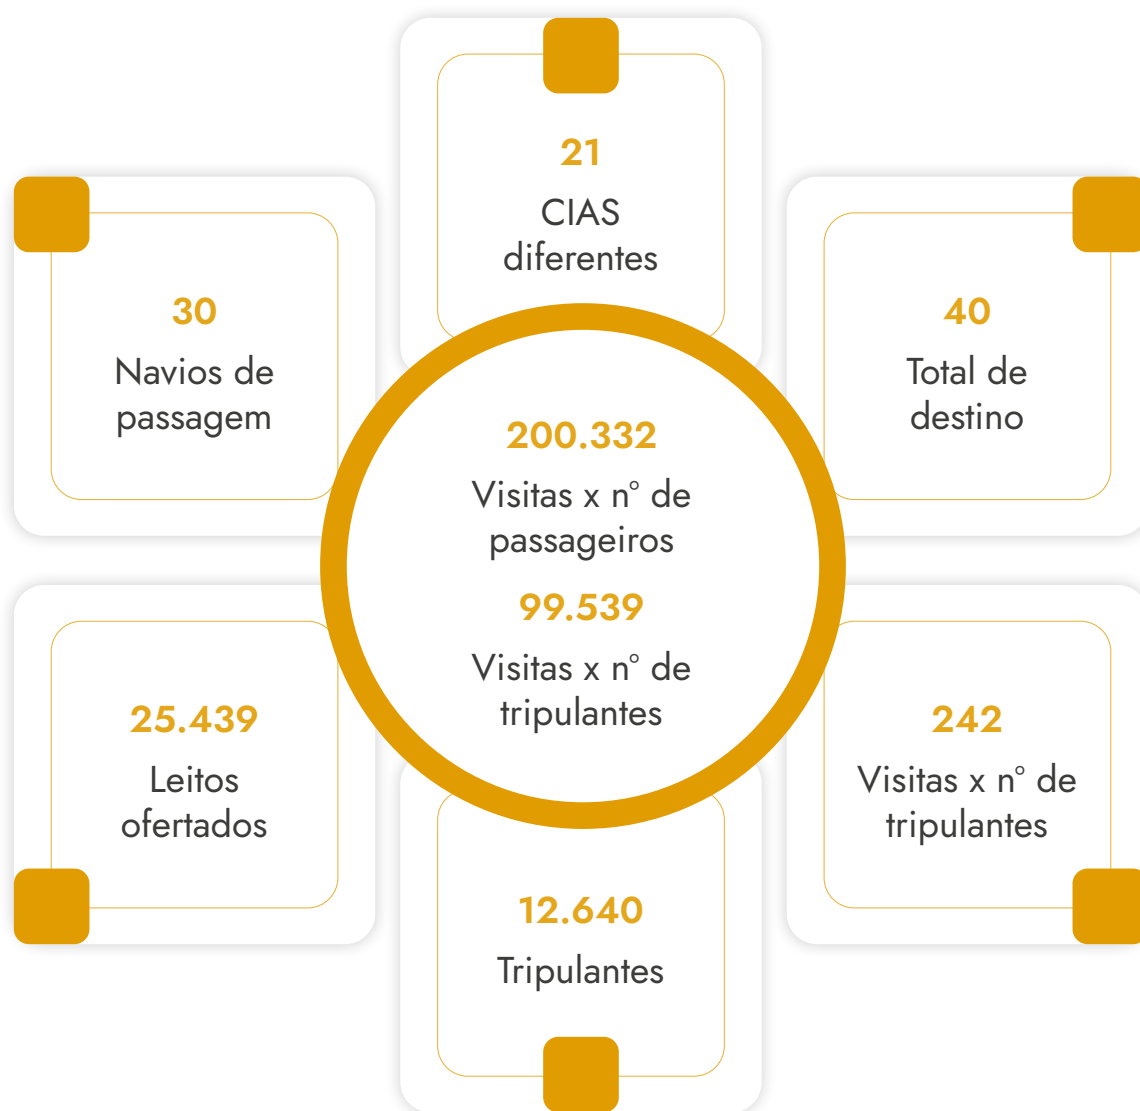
21
CIAS diferentes

30
Navios de passagem

40
Total de destino

200.332
Visitas x nº de passageiros

99.539
Visitas x nº de tripulantes

25.439
Leitos ofertados

242
Visitas x nº de tripulantes

12.640
Tripulantes